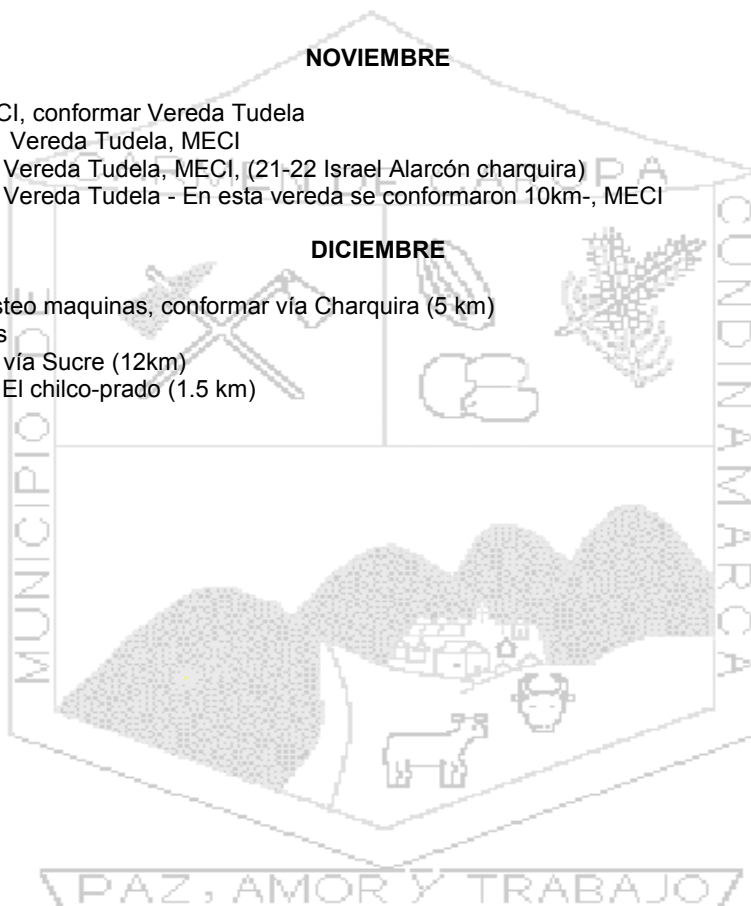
NOVIEMBRE

CI, conformar Vereda Tudela
Vereda Tudela, MECI
Vereda Tudela, MECI, (21-22 Israel Alarcón charquira)
Vereda Tudela - En esta vereda se conformaron 10km-, MECI

DICIEMBRE

steo maquinas, conformar vía Charquira (5 km)
s
vía Sucre (12km)
El chilco-prado (1.5 km)

MUNICIPIO DE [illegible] PA

CUNDINAMARCA

PAZ, AMOR Y TRABAJO